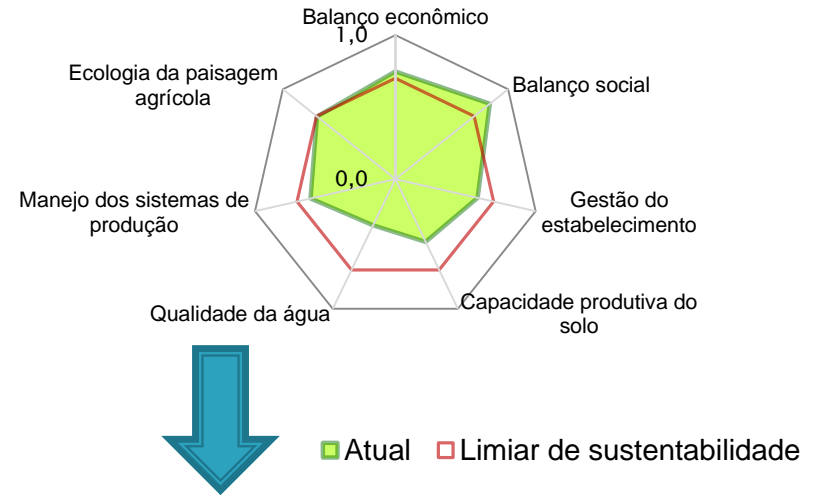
Balanço econômico
1,0
Balanço social
Ecologia da paisagem agrícola
0,0
Gestão do estabelecimento
Manejo dos sistemas de produção
Capacidade produtiva do solo
Qualidade da água
Atual Limiar de sustentabilidade